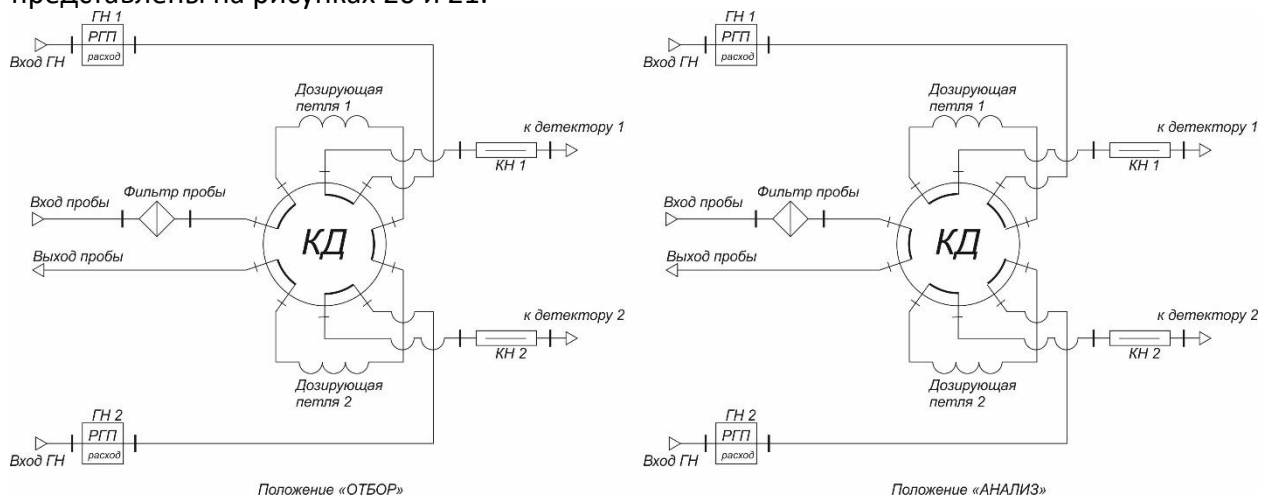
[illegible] на рисунках 20 и 21.

ГН 1
РГП
расход
Вход ГН
Дозирующая петля 1
к детектору 1
КН 1
Вход пробы
Фильтр пробы
КД
Выход пробы
к детектору 2
КН 2
Дозирующая петля 2
ГН 2
РГП
расход
Вход ГН
Положение «ОТБОР»

ГН 1
РГП
расход
Вход ГН
Дозирующая петля 1
к детектору 1
КН 1
Вход пробы
Фильтр пробы
КД
Выход пробы
к детектору 2
КН 2
Дозирующая петля 2
ГН 2
РГП
расход
Вход ГН
Положение «АНАЛИЗ»